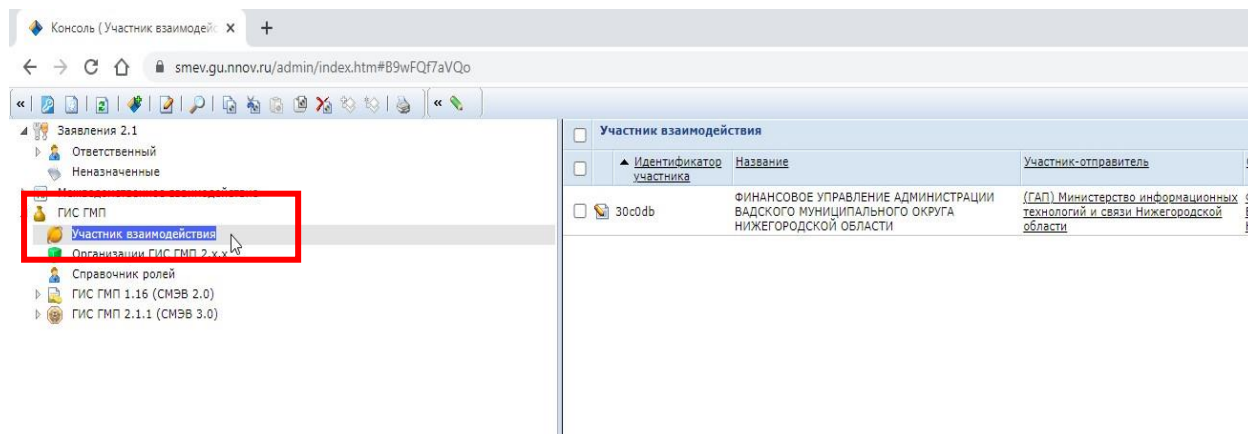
Консоль ( Участник взаимодейс ×
+
smev.gu.nnov.ru/admin/index.htm#B9wFQf7aVQo

«
«

Заявления 2.1
Ответственный
Неназначенные
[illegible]
ГИС ГМП
Участник взаимодействия
Организации ГИС ГМП 2.х.х
Справочник ролей
ГИС ГМП 1.16 (СМЭВ 2.0)
ГИС ГМП 2.1.1 (СМЭВ 3.0)

Участник взаимодействия

| | ▲ Идентификатор участника | Название | Участник-отправитель |
|---|---|---|---|
| | 30c0db | ФИНАНСОВОЕ УПРАВЛЕНИЕ АДМИНИСТРАЦИИ ВАДСКОГО МУНИЦИПАЛЬНОГО ОКРУГА НИЖЕГОРОДСКОЙ ОБЛАСТИ | (ГАП) Министерство информационных технологий и связи Нижегородской области |